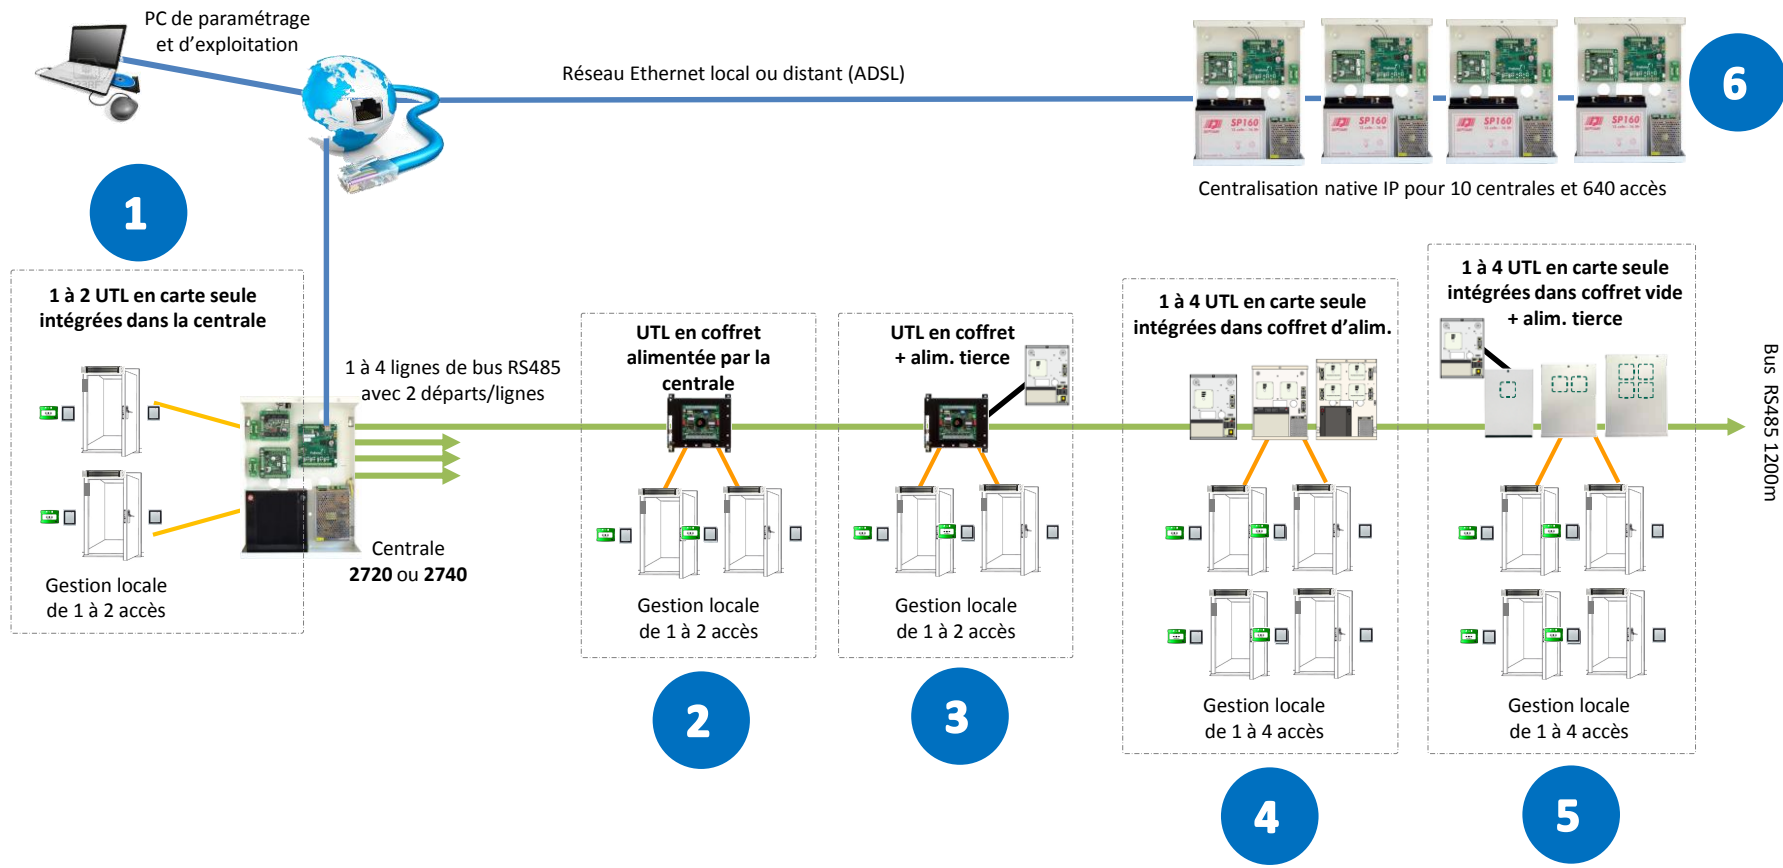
PC de paramétrage et d'exploitation

Réseau Ethernet local ou distant (ADSL)

SP160 SP160 SP160 SP160

6

Centralisation native IP pour 10 centrales et 640 accès

1

1 à 2 UTL en carte seule intégrées dans la centrale

Gestion locale de 1 à 2 accès

1 à 4 lignes de bus RS485 avec 2 départs/lignes

Centrale **2720** ou **2740**

UTL en coffret alimentée par la centrale

Gestion locale de 1 à 2 accès

2

UTL en coffret + alim. tierce

Gestion locale de 1 à 2 accès

3

1 à 4 UTL en carte seule intégrées dans coffret d'alim.

Gestion locale de 1 à 4 accès

4

1 à 4 UTL en carte seule intégrées dans coffret vide + alim. tierce

Gestion locale de 1 à 4 accès

5

Bus RS485 1200m